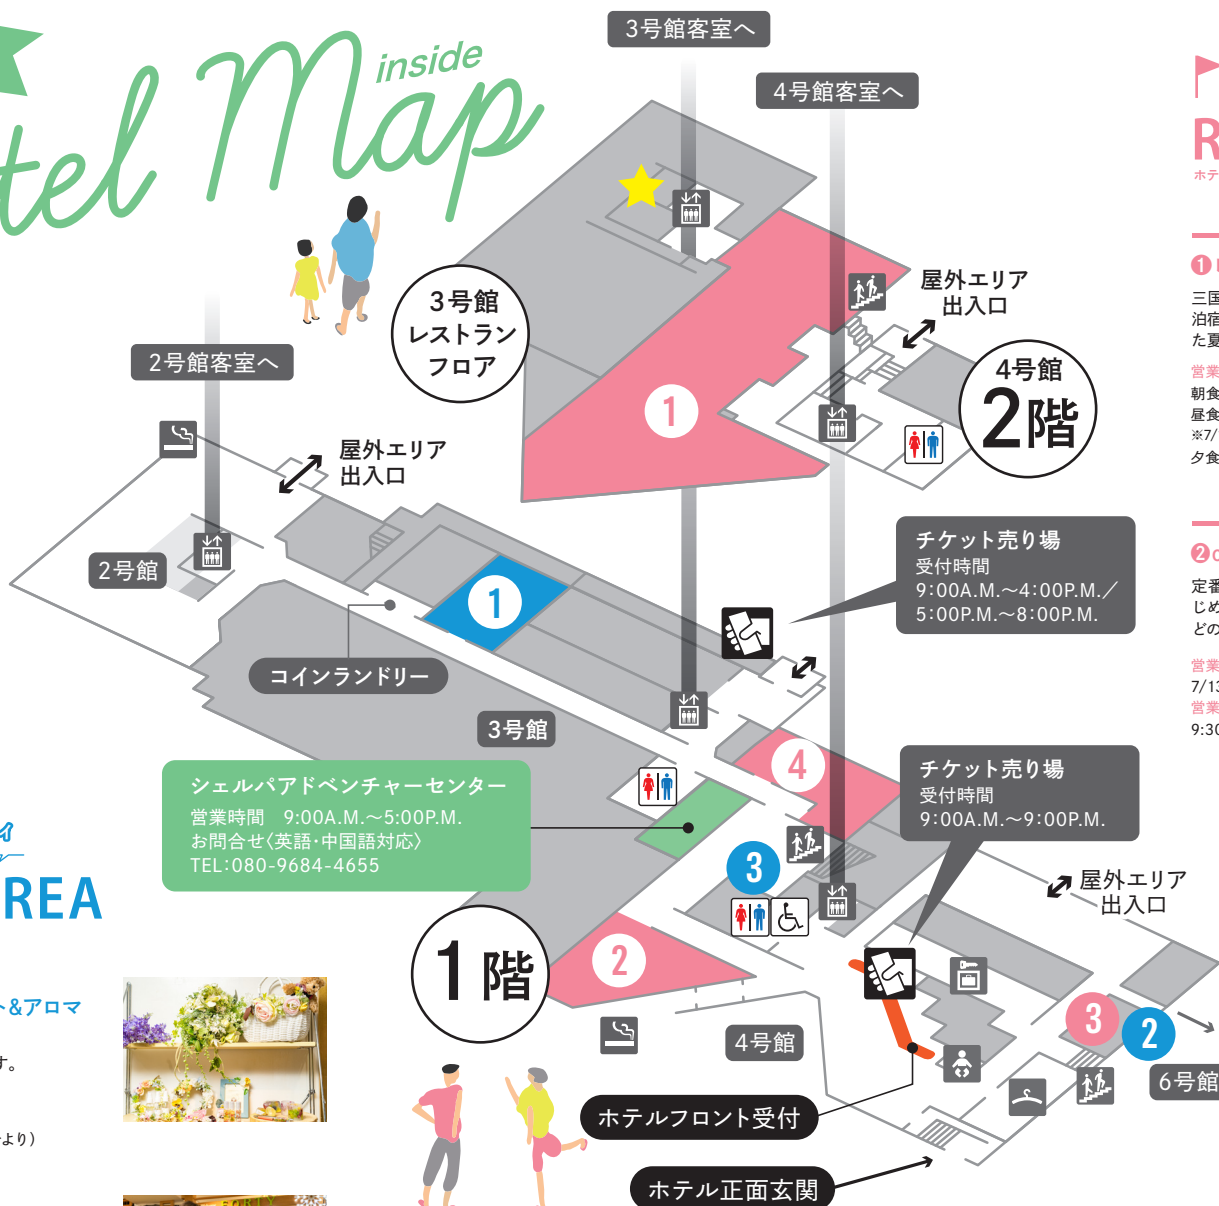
tel Map inside

3号館客室へ

4号館客室へ

屋外エリア出入口

3号館 レストラン フロア

1

4号館 2階

2号館客室へ

屋外エリア出入口

2号館

1

コインランドリー

チケット売り場
受付時間
9:00A.M.～4:00P.M.／5:00P.M.～8:00P.M.

3号館

4

シェルパアドベンチャーセンター
営業時間 9:00A.M.～5:00P.M.
お問合せ〈英語･中国語対応〉
TEL:080-9684-4655

チケット売り場
受付時間
9:00A.M.～9:00P.M.

3

屋外エリア出入口

REA

1階

2

4号館

3

2

6号館

ホテルフロント受付

ホテル正面玄関

R
ホテ

1
三国
泊宿
た夏
営業
朝食
昼食
※7/
夕食

2
定番
じめ
どの
営業
7/13
営業
9:30

&アロマ

す。

より）